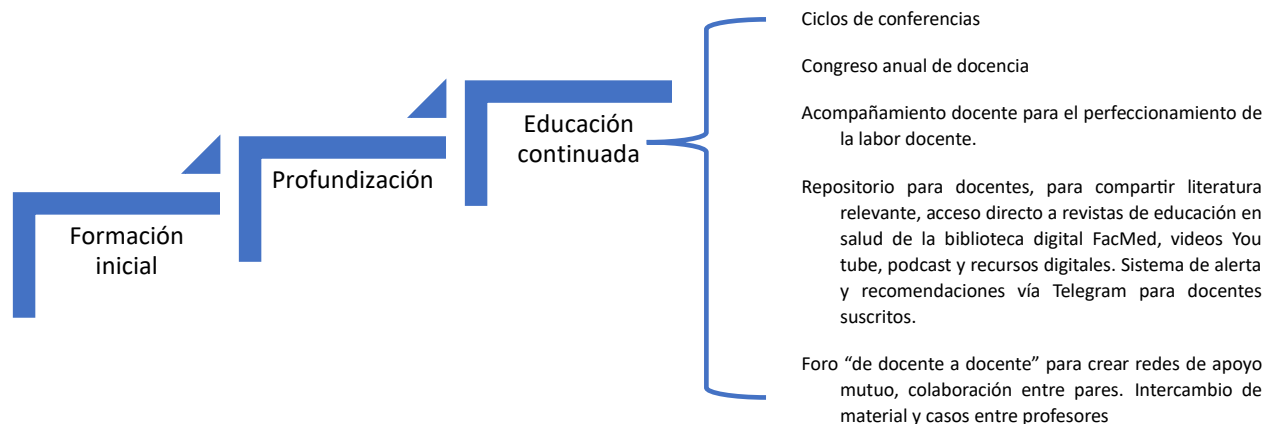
Formación inicial

Profundización

Educación continuada

Ciclos de conferencias

Congreso anual de docencia

Acompañamiento docente para el perfeccionamiento de la labor docente.

Repositorio para docentes, para compartir literatura relevante, acceso directo a revistas de educación en salud de la biblioteca digital FacMed, videos You tube, podcast y recursos digitales. Sistema de alerta y recomendaciones vía Telegram para docentes suscritos.

Foro "de docente a docente" para crear redes de apoyo mutuo, colaboración entre pares. Intercambio de material y casos entre profesores